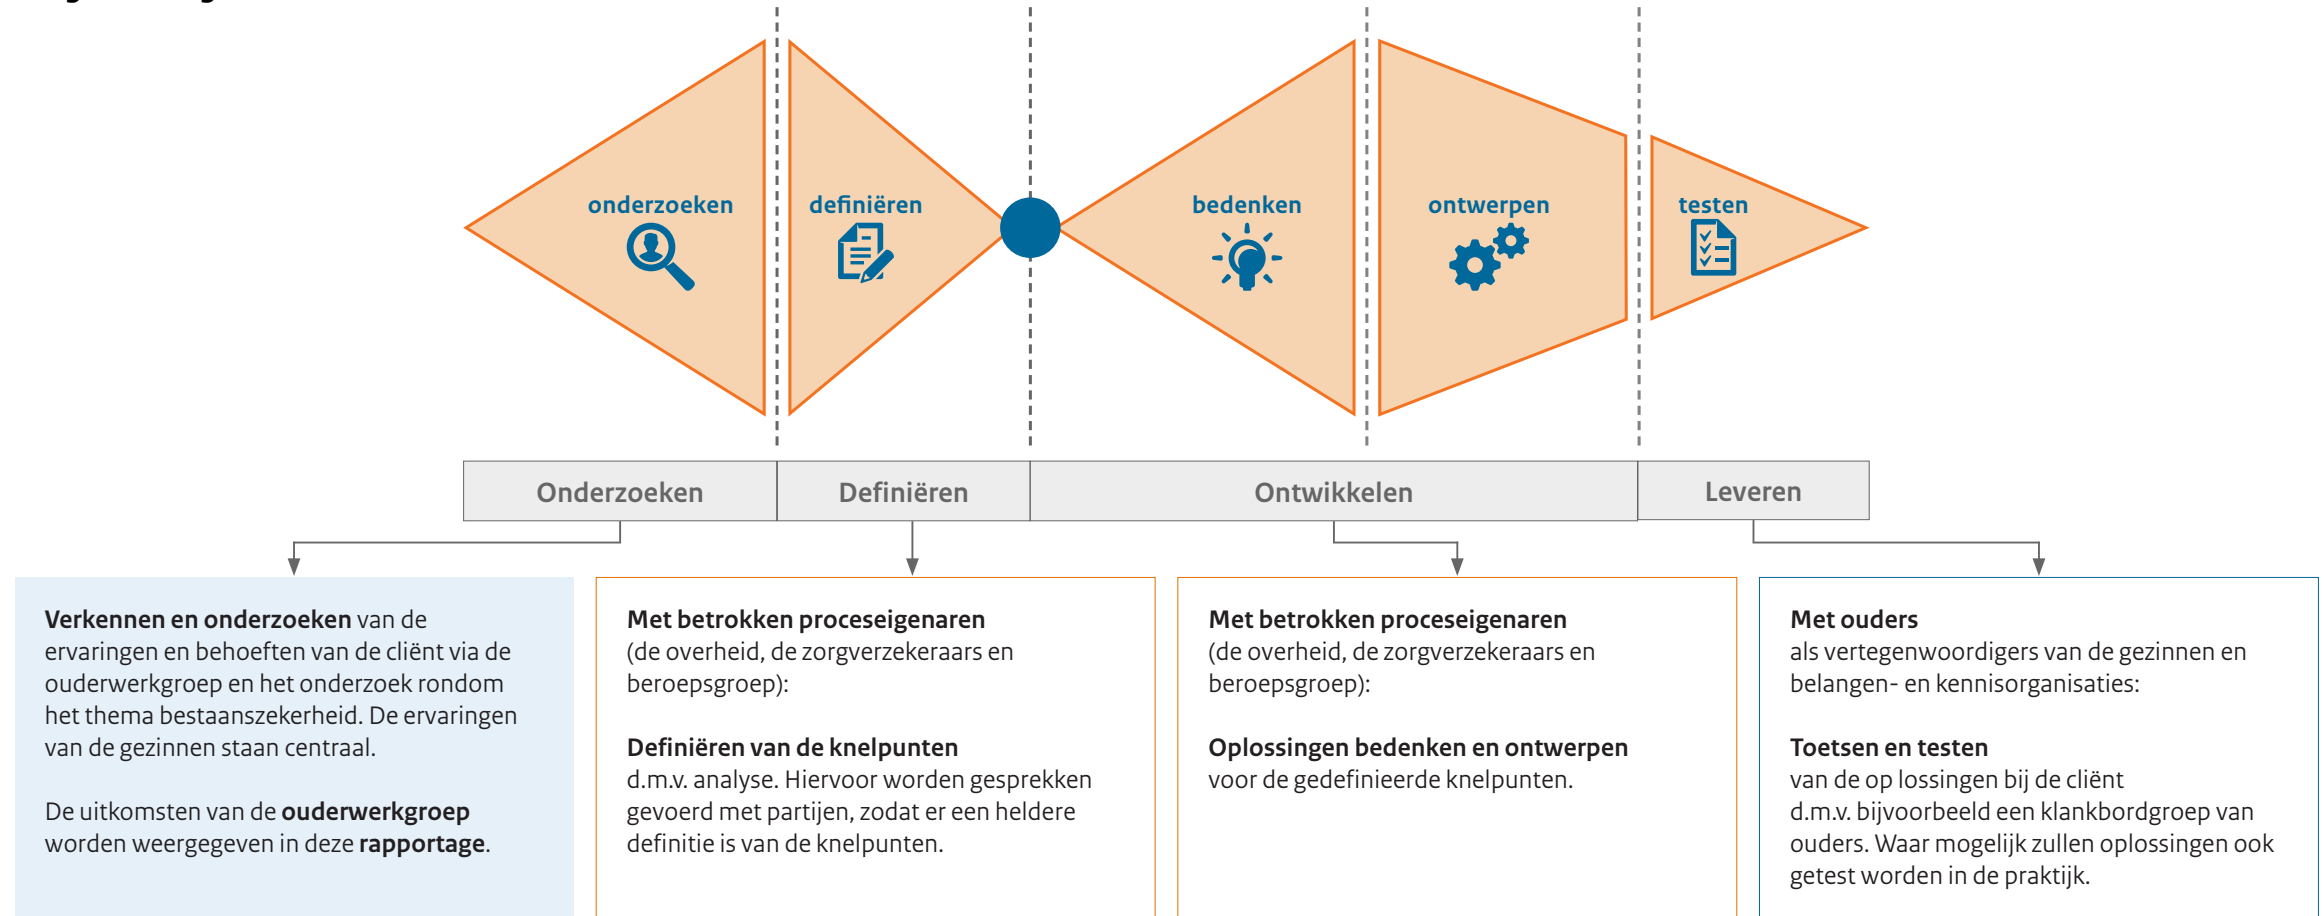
onderzoeken

definiëren

bedenken

ontwerpen

testen

| Onderzoeken | Definiëren | Ontwikkelen | Leveren |
|---|---|---|---|

**Verkennen en onderzoeken** van de ervaringen en behoeften van de cliënt via de ouderwerkgroep en het onderzoek rondom het thema bestaanszekerheid. De ervaringen van de gezinnen staan centraal.

De uitkomsten van de **ouderwerkgroep** worden weergegeven in deze **rapportage**.

**Met betrokken proceseigenaren** (de overheid, de zorgverzekeraars en beroepsgroep):

**Definiëren van de knelpunten** d.m.v. analyse. Hiervoor worden gesprekken gevoerd met partijen, zodat er een heldere definitie is van de knelpunten.

**Met betrokken proceseigenaren** (de overheid, de zorgverzekeraars en beroepsgroep):

**Oplossingen bedenken en ontwerpen** voor de gedefinieerde knelpunten.

**Met ouders** als vertegenwoordigers van de gezinnen en belangen- en kennisorganisaties:

**Toetsen en testen** van de op lossingen bij de cliënt d.m.v. bijvoorbeeld een klankbordgroep van ouders. Waar mogelijk zullen oplossingen ook getest worden in de praktijk.